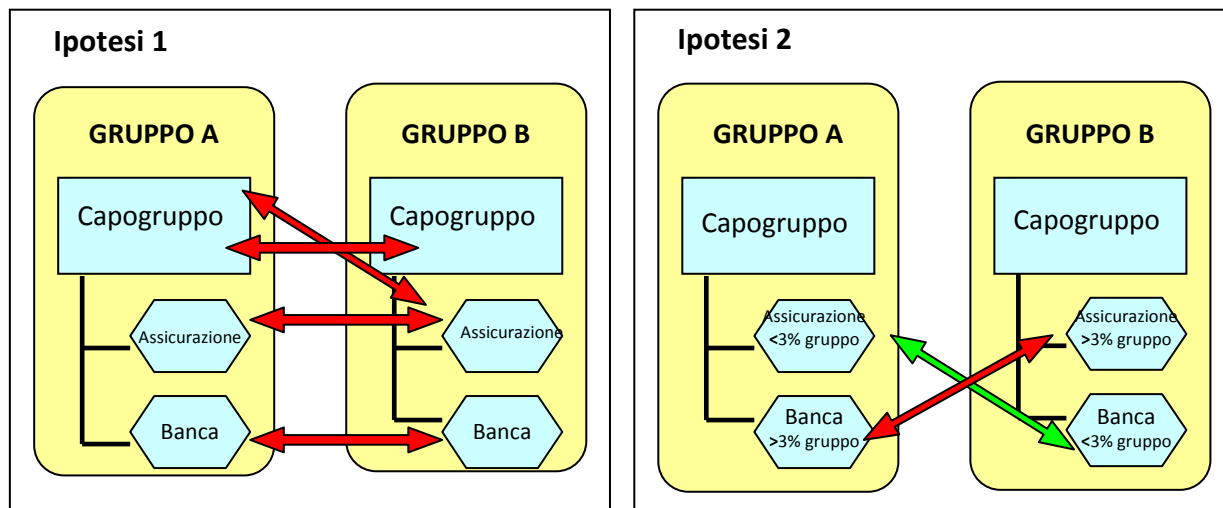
Ipotesi 1

GRUPPO A

Capogruppo

Assicurazione

Banca

GRUPPO B

Capogruppo

Assicurazione

Banca

Ipotesi 2

GRUPPO A

Capogruppo

Assicurazione <3% gruppo

Banca >3% gruppo

GRUPPO B

Capogruppo

Assicurazione >3% gruppo

Banca <3% gruppo